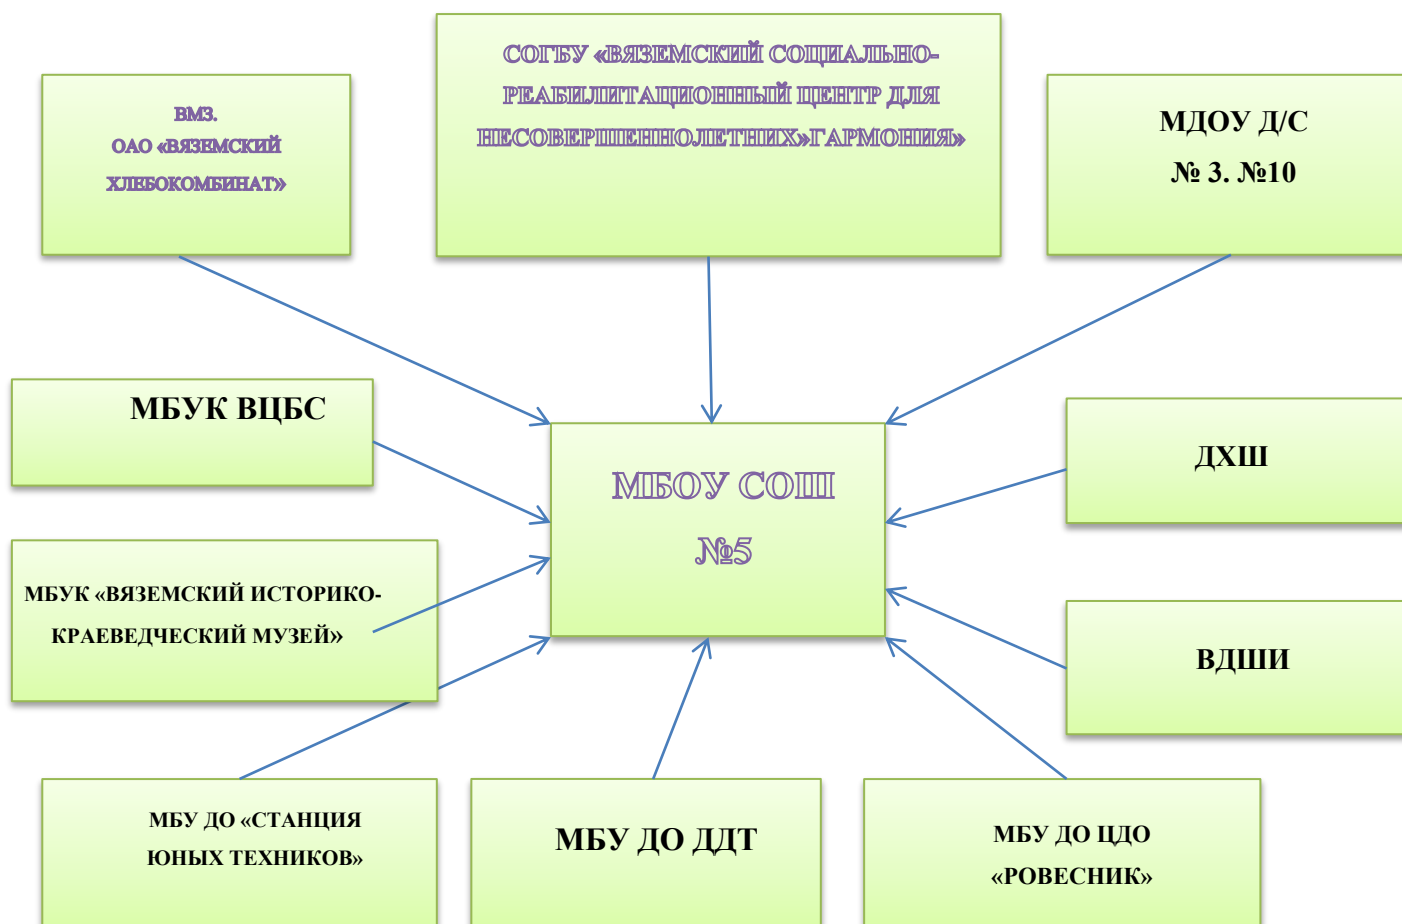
ВМЗ.
ОАО «ВЯЗЕМСКИЙ ХЛЕБОКОМБИНАТ»

СОГБУ «ВЯЗЕМСКИЙ СОЦИАЛЬНО-РЕАБИЛИТАЦИОННЫЙ ЦЕНТР ДЛЯ НЕСОВЕРШЕННОЛЕТНИХ»ГАРМОНИЯ»

МДОУ Д/С
№ 3. №10

МБУК ВЦБС

МБОУ СОШ
№5

ДХШ

МБУК «ВЯЗЕМСКИЙ ИСТОРИКО-КРАЕВЕДЧЕСКИЙ МУЗЕЙ»

ВДШИ

МБУ ДО «СТАНЦИЯ ЮНЫХ ТЕХНИКОВ»

МБУ ДО ДДТ

МБУ ДО ЦДО «РОВЕСНИК»